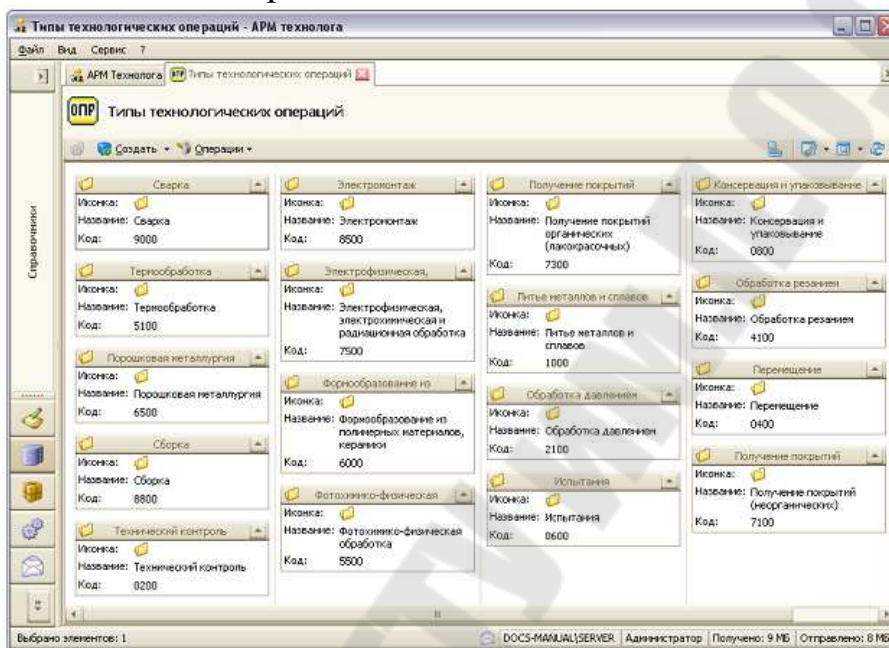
Типы технологических операций - АРМ технолога

Файл Вид Сервис ?

АРМ Технолога | Типы технологических операций

Справочники

ОПР Типы технологических операций

Создать • Операции •

Сварка
Иконка:
Название: Сварка
Код: 9000

Термообработка
Иконка:
Название: Термообработка
Код: 5100

Порошковая металлургия
Иконка:
Название: Порошковая металлургия
Код: 6500

Сборка
Иконка:
Название: Сборка
Код: 8800

Технический контроль
Иконка:
Название: Технический контроль
Код: 0200

Электромонтаж
Иконка:
Название: Электромонтаж
Код: 8500

Электрофизическая,
Иконка:
Название: Электрофизическая, электрохимическая и радиационная обработка
Код: 7500

Формообразование из
Иконка:
Название: Формообразование из полимерных материалов, керамики
Код: 6000

Фотохимико-физическая
Иконка:
Название: Фотохимико-физическая обработка
Код: 5500

Получение покрытий
Иконка:
Название: Получение покрытий органических (лакокрасочных)
Код: 7300

Литье металлов и сплавов
Иконка:
Название: Литье металлов и сплавов
Код: 1000

Обработка давлением
Иконка:
Название: Обработка давлением
Код: 2100

Испытания
Иконка:
Название: Испытания
Код: 0600

Консервация и упаковывание
Иконка:
Название: Консервация и упаковывание
Код: 0800

Обработка резанием
Иконка:
Название: Обработка резанием
Код: 4100

Перемещение
Иконка:
Название: Перемещение
Код: 0400

Получение покрытий
Иконка:
Название: Получение покрытий (неорганических)
Код: 7100

Выбрано элементов: 1 | DOCS-MANUAL\SERVER | Администратор | Получено: 9 МБ | Отправлено: 8 МБ